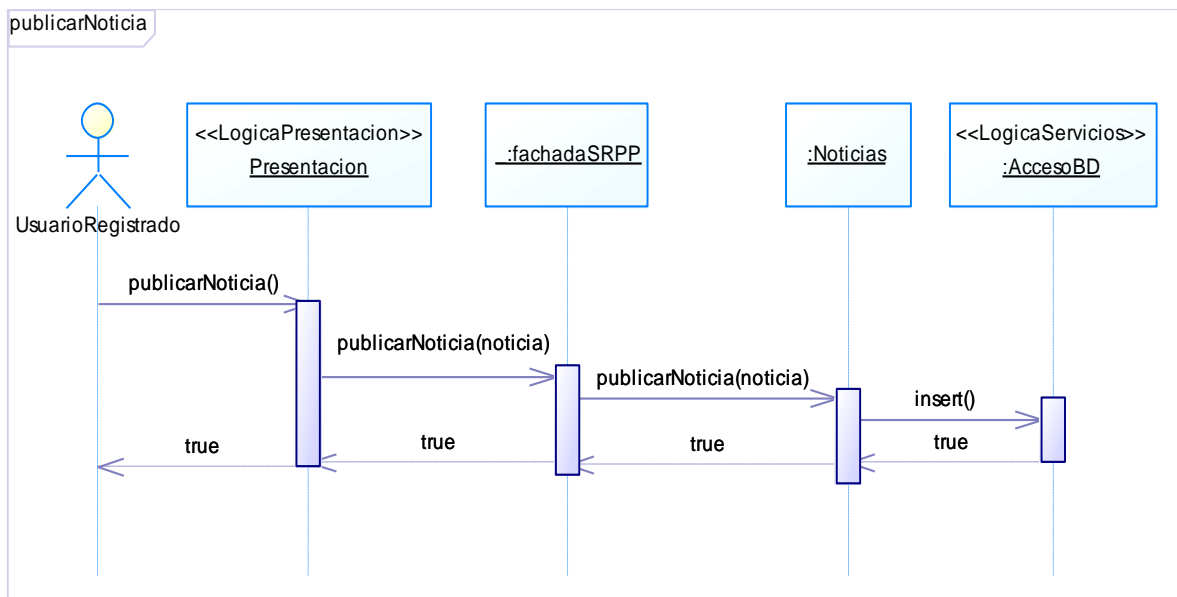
publicarNoticia

UsuarioRegistrado

<<LogicaPresentacion>>
Presentacion

:fachadaSRPP

:Noticias

<<LogicaServicios>>
:AccesoBD

publicarNoticia()

publicarNoticia(noticia)

publicarNoticia(noticia)

insert()

true

true

true

true